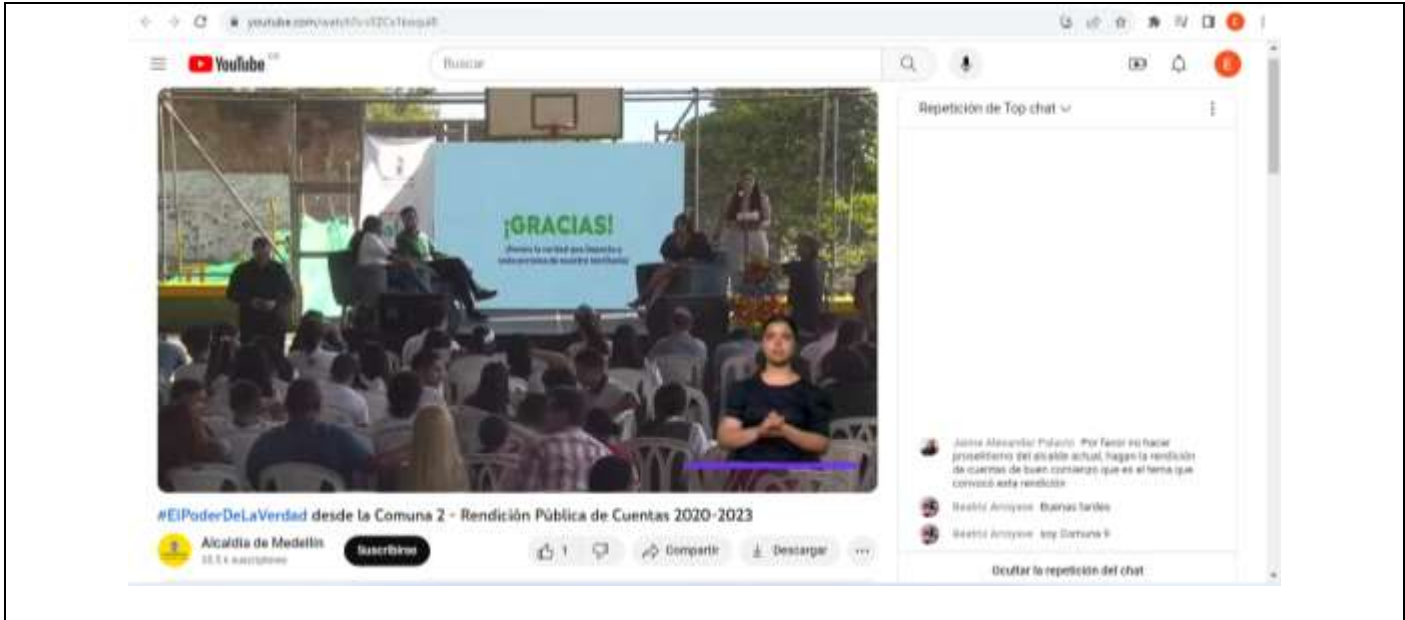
youtube.com/watch?v=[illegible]

YouTube CO

Buscar

Repetición de Top chat

¡GRACIAS!

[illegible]

Jaime Alexander Palacio Por favor no hacer proselitismo del alcalde actual, hagan la rendición de cuentas de buen comienzo que es el tema que convocó esta rendición

Beatriz Arroyave Buenas tardes

Beatriz Arroyave soy Comuna 9

Ocultar la repetición del chat

#ElPoderDeLaVerdad desde la Comuna 2 - Rendición Pública de Cuentas 2020-2023

Alcaldía de Medellín
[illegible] suscriptores

Suscribirse

1

Compartir

Descargar

...